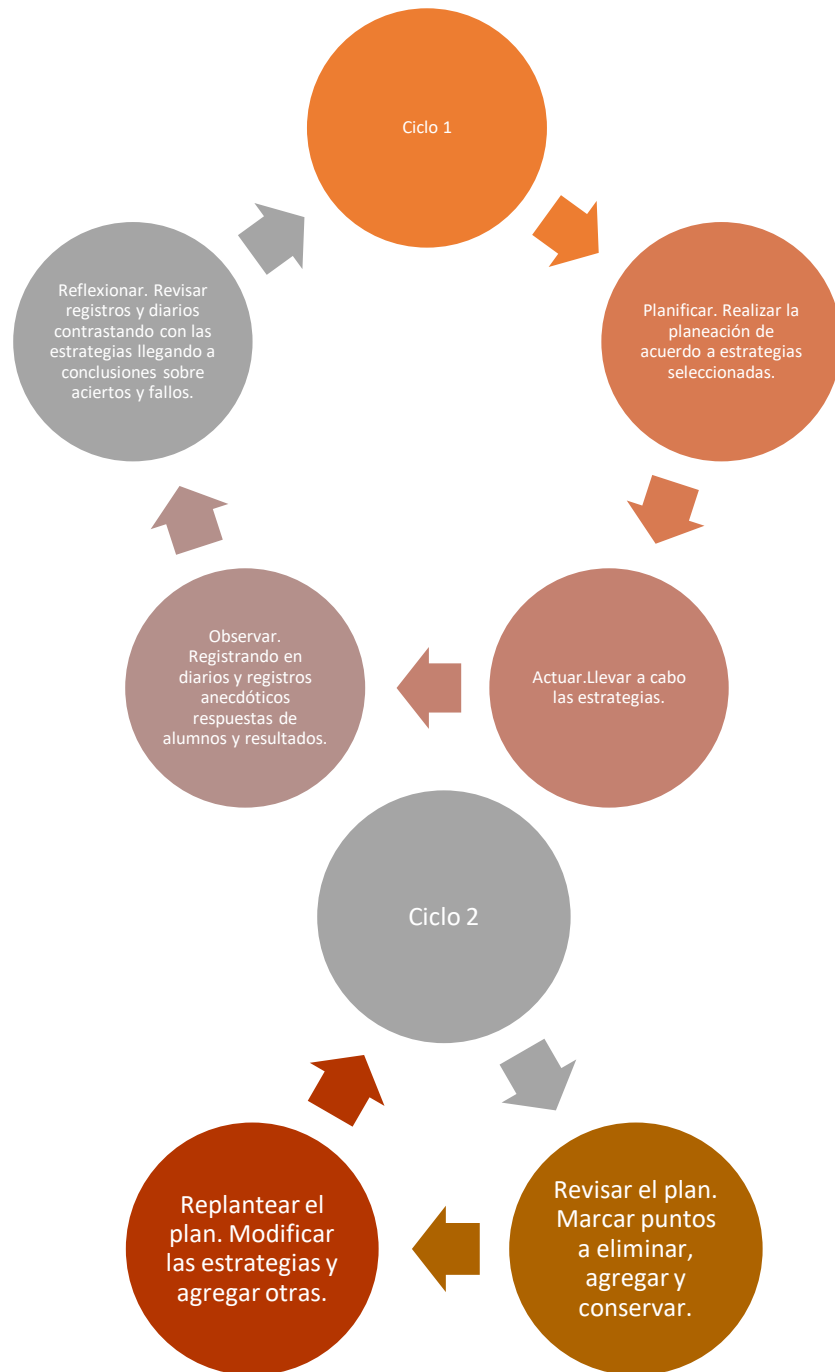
Ciclo 1

Planificar. Realizar la planeación de acuerdo a estrategias seleccionadas.

Actuar.Llevar a cabo las estrategias.

Observar. Registrando en diarios y registros anecdóticos respuestas de alumnos y resultados.

Reflexionar. Revisar registros y diarios contrastando con las estrategias llegando a conclusiones sobre aciertos y fallos.

Ciclo 2

Revisar el plan. Marcar puntos a eliminar, agregar y conservar.

Replantear el plan. Modificar las estrategias y agregar otras.